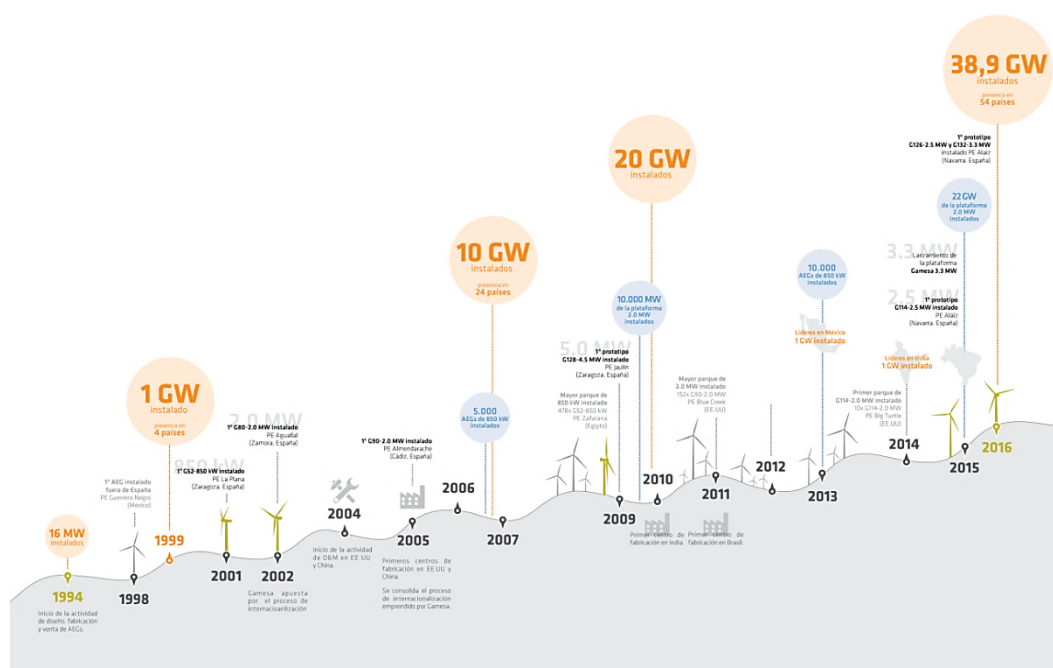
38,9 GW
instalados
presencia en
54 países

1º prototipo
G126-2.5 MW y G132-3.3 MW
instalado PE Alaiz
(Navarra, España)

22 GW
de la plataforma
2.0 MW
instalados

3.3 MW
Lanzamiento de la plataforma
Gamesa 3.3 MW

2.5 MW
1º prototipo
G114-2.5 MW instalado
PE Alaiz
(Navarra, España)

20 GW
instalados

10 GW
instalados
presencia en
24 países

10.000 MW
de la plataforma
2.0 MW
instalados

10.000
AEGs de 850 kW
instalados

Líderes en México
1 GW instalado

Líderes en India
1 GW instalado

5.0 MW
1º prototipo
G128-4.5 MW instalado
PE Jaulín
(Zaragoza, España)

Mayor parque de
850 kW instalado
478x G52-850 kW
PE Zafarana
(Egipto)

Mayor parque de
2.0 MW instalado
152x G90-2.0 MW
PE Blue Creek
(EE.UU)

Primer parque de
G114-2.0 MW instalado
10x G114-2.0 MW
PE Big Turtle
(EE.UU)

5.000
AEGs de 850 kW
instalados

1 GW
instalado
presencia en
4 países

2.0 MW
1º G80-2.0 MW instalado
PE Aguallal
(Zamora, España)

1º G90-2.0 MW instalado
PE Almendarache
(Cádiz, España)

850 kW
1º G52-850 kW instalado
PE La Plana
(Zaragoza, España)

1º AEG instalado
fuera de España
PE Guerrero Negro
(México)

16 MW
instalados

1994
Inicio de la actividad de diseño, fabricación y venta de AEGs.

1998

1999

2001

2002
Gamesa apuesta por el proceso de internacionalización

2004
Inicio de la actividad de O&M en EE.UU y China.

2005
Primeros centros de fabricación en EE.UU y China.

Se consolida el proceso de internacionalización emprendido por Gamesa.

2006

2007

2009
Primer centro de fabricación en India.

2010

2011
Primer centro de fabricación en Brasil.

2012

2013

2014

2015

2016